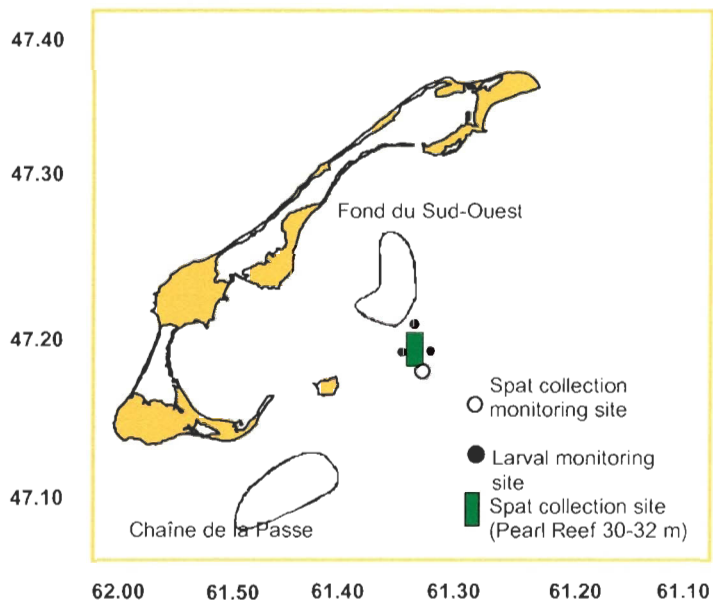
47.40

47.30

47.20

47.10

Fond du Sud-Ouest

Chaîne de la Passe

Spat collection monitoring site

Larval monitoring site

Spat collection site (Pearl Reef 30-32 m)

62.00 61.50 61.40 61.30 61.20 61.10